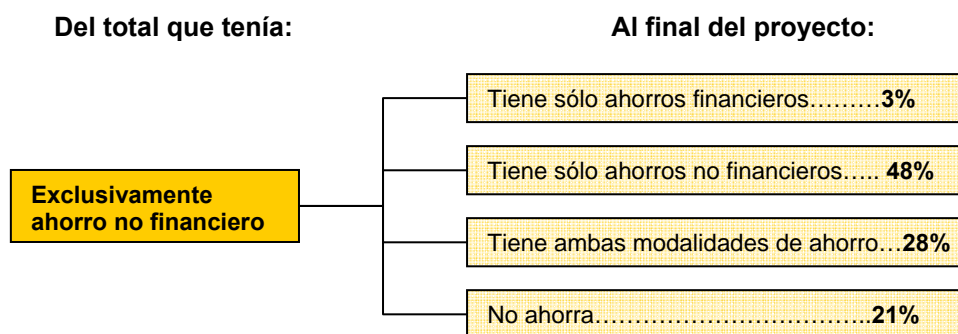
Del total que tenía:

Al final del proyecto:

Exclusivamente ahorro no financiero

Tiene sólo ahorros financieros………3%

Tiene sólo ahorros no financieros….. 48%

Tiene ambas modalidades de ahorro…28%

No ahorra……………………………..21%